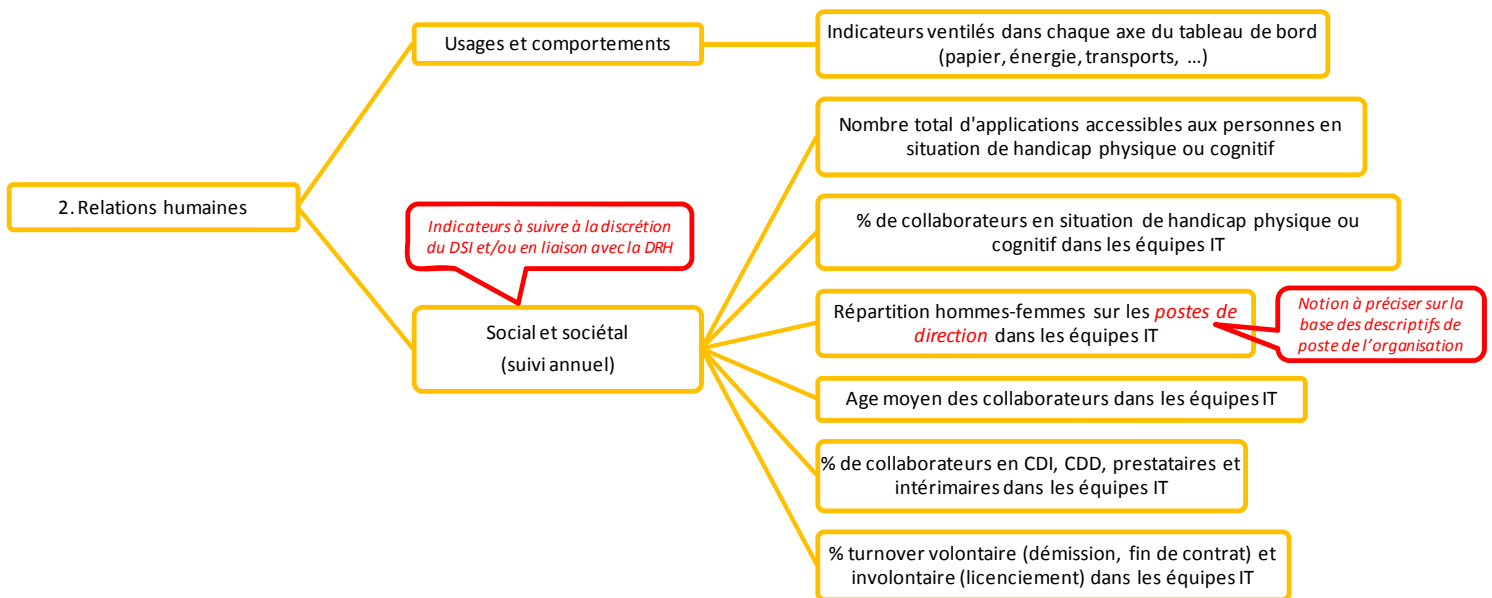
2. Relations humaines

Usages et comportements

Indicateurs ventilés dans chaque axe du tableau de bord (papier, énergie, transports, …)

Indicateurs à suivre à la discrétion du DSI et/ou en liaison avec la DRH

Social et sociétal

(suivi annuel)

Nombre total d'applications accessibles aux personnes en situation de handicap physique ou cognitif

% de collaborateurs en situation de handicap physique ou cognitif dans les équipes IT

Répartition hommes-femmes sur les postes de direction dans les équipes IT

Notion à préciser sur la base des descriptifs de poste de l'organisation

Age moyen des collaborateurs dans les équipes IT

% de collaborateurs en CDI, CDD, prestataires et intérimaires dans les équipes IT

% turnover volontaire (démission, fin de contrat) et involontaire (licenciement) dans les équipes IT